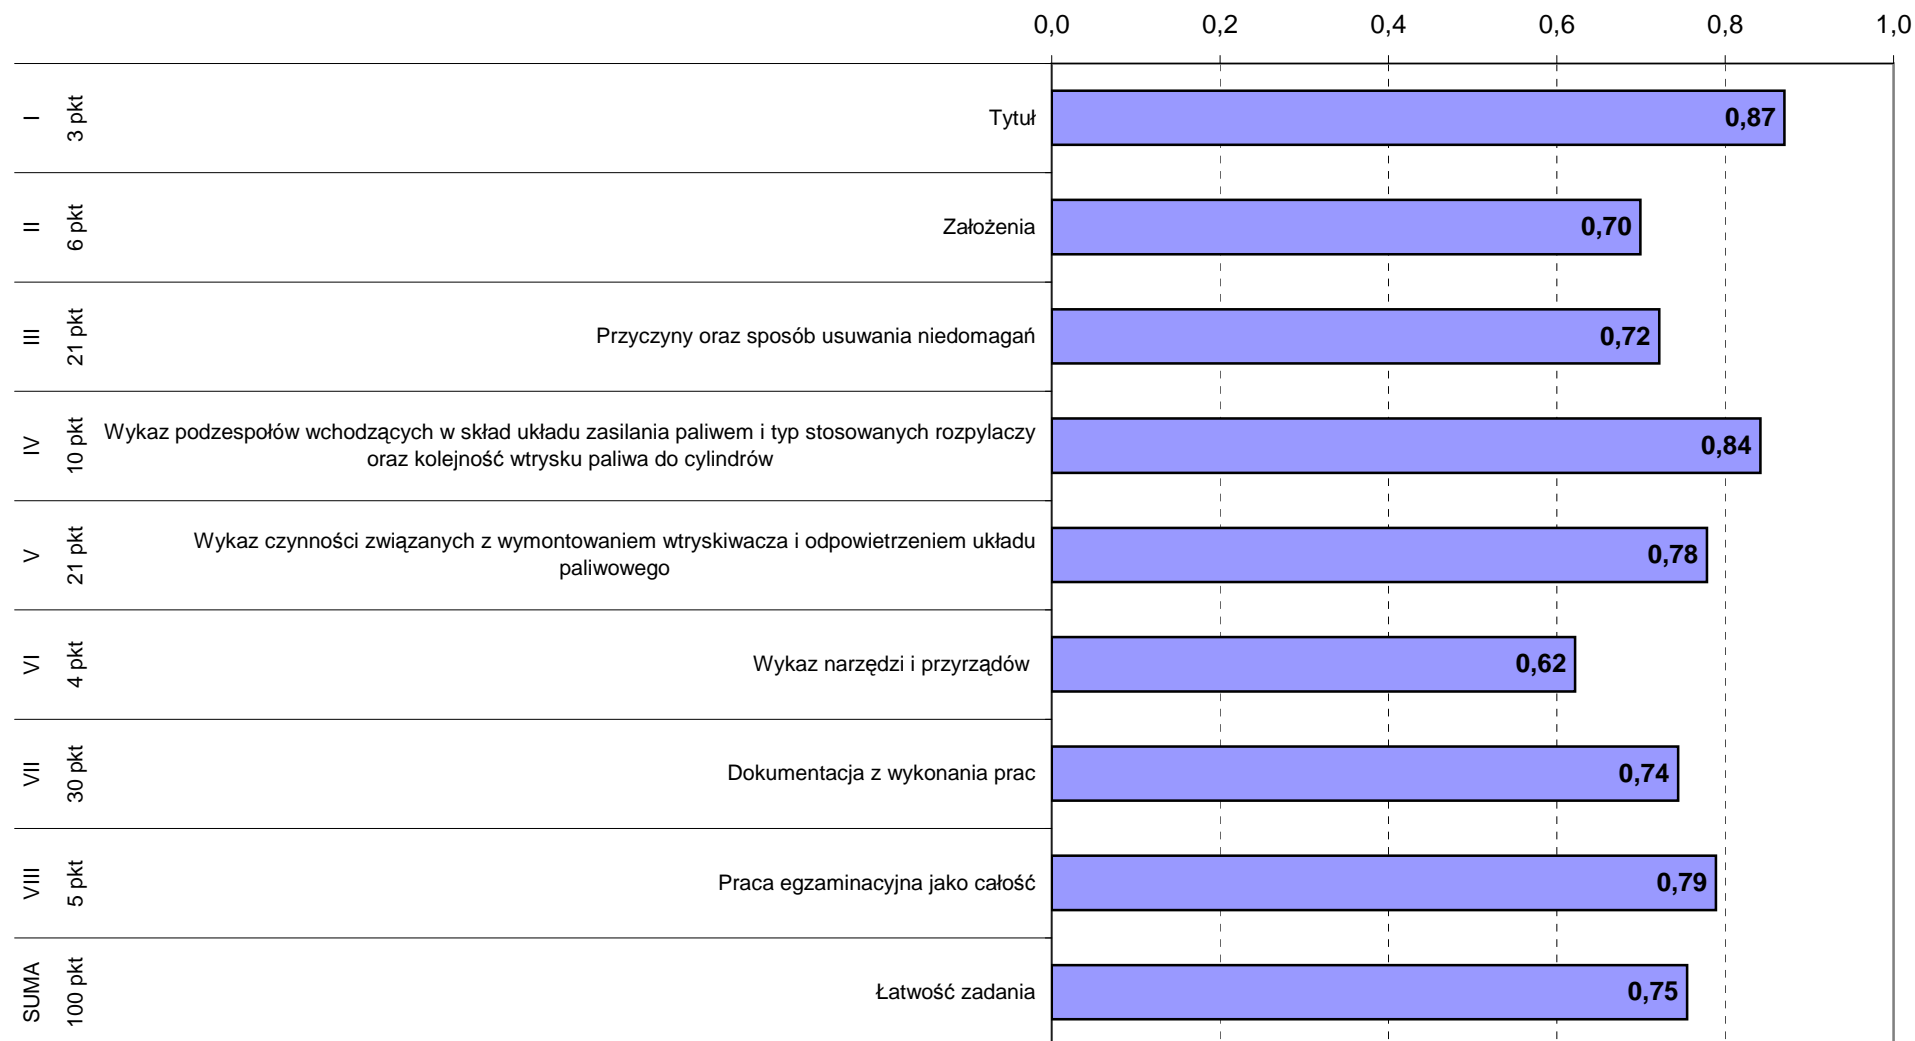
0,0 0,2 0,4 0,6 0,8 1,0

I 3 pkt Tytuł 0,87

II 6 pkt Założenia 0,70

III 21 pkt Przyczyny oraz sposób usuwania niedomagań 0,72

IV 10 pkt Wykaz podzespołów wchodzących w skład układu zasilania paliwem i typ stosowanych rozpylaczy oraz kolejność wtrysku paliwa do cylindrów 0,84

V 21 pkt Wykaz czynności związanych z wymontowaniem wtryskiwacza i odpowietrzeniem układu paliwowego 0,78

VI 4 pkt Wykaz narzędzi i przyrządów 0,62

VII 30 pkt Dokumentacja z wykonania prac 0,74

VIII 5 pkt Praca egzaminacyjna jako całość 0,79

SUMA 100 pkt Łatwość zadania 0,75